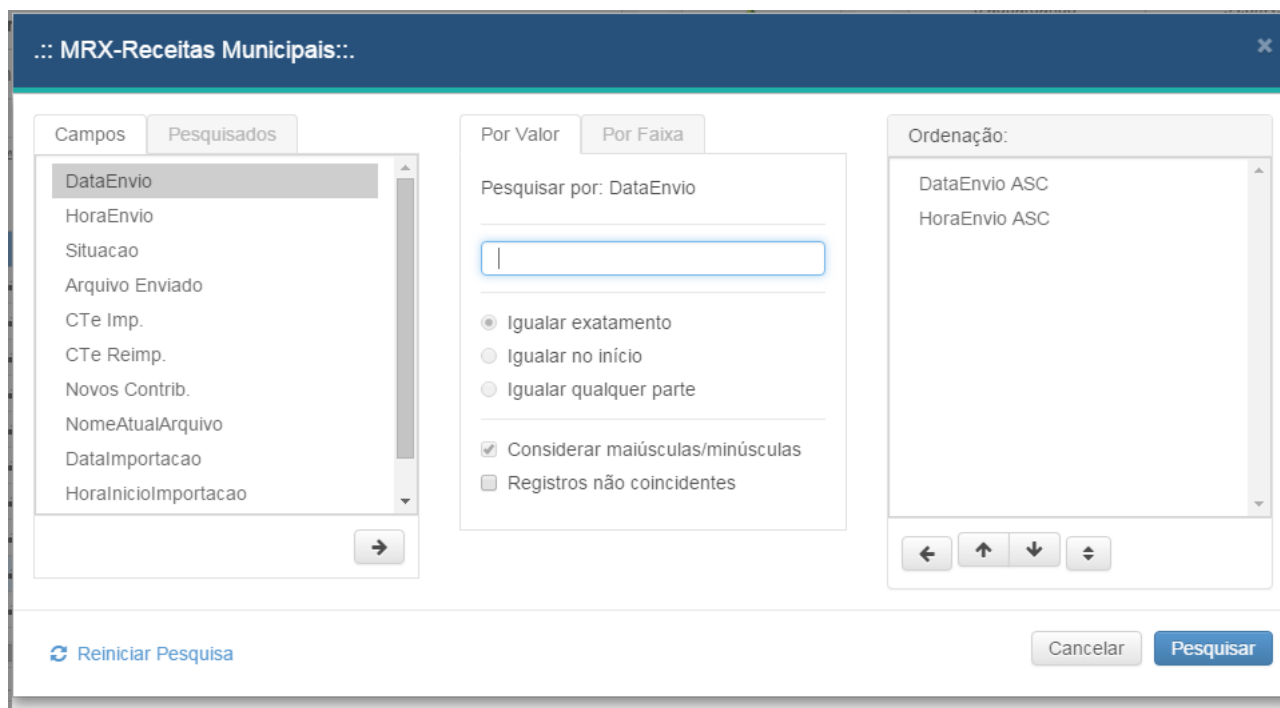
.:: MRX-Receitas Municipais::.

×

Campos | Pesquisados

DataEnvio
HoraEnvio
Situacao
Arquivo Enviado
CTe Imp.
CTe Reimp.
Novos Contrib.
NomeAtualArquivo
DataImportacao
HoraInicioImportacao

Por Valor | Por Faixa

Pesquisar por: DataEnvio

Igualar exatamente
Igualar no início
Igualar qualquer parte

Considerar maiúsculas/minúsculas
Registros não coincidentes

Ordenação:

DataEnvio ASC
HoraEnvio ASC

Reiniciar Pesquisa

Cancelar | Pesquisar